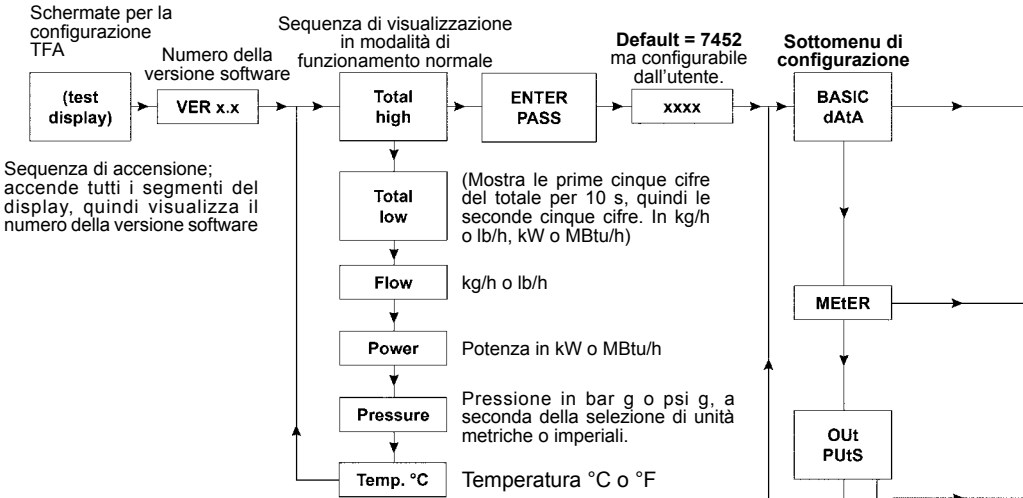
Schermate per la configurazione TFA

Numero della versione software

Sequenza di visualizzazione in modalità di funzionamento normale

Default = 7452 ma configurabile dall'utente.

Sottomenu di configurazione

(test display)

VER x.x

Total high

ENTER PASS

xxxx

BASIC dAtA

Sequenza di accensione; accende tutti i segmenti del display, quindi visualizza il numero della versione software

Total low

(Mostra le prime cinque cifre del totale per 10 s, quindi le seconde cinque cifre. In kg/h o lb/h, kW o MBtu/h)

Flow

kg/h o lb/h

MEtER

Power

Potenza in kW o MBtu/h

Pressure

Pressione in bar g o psi g, a seconda della selezione di unità metriche o imperiali.

OUt PUtS

Temp. °C

Temperatura °C o °F